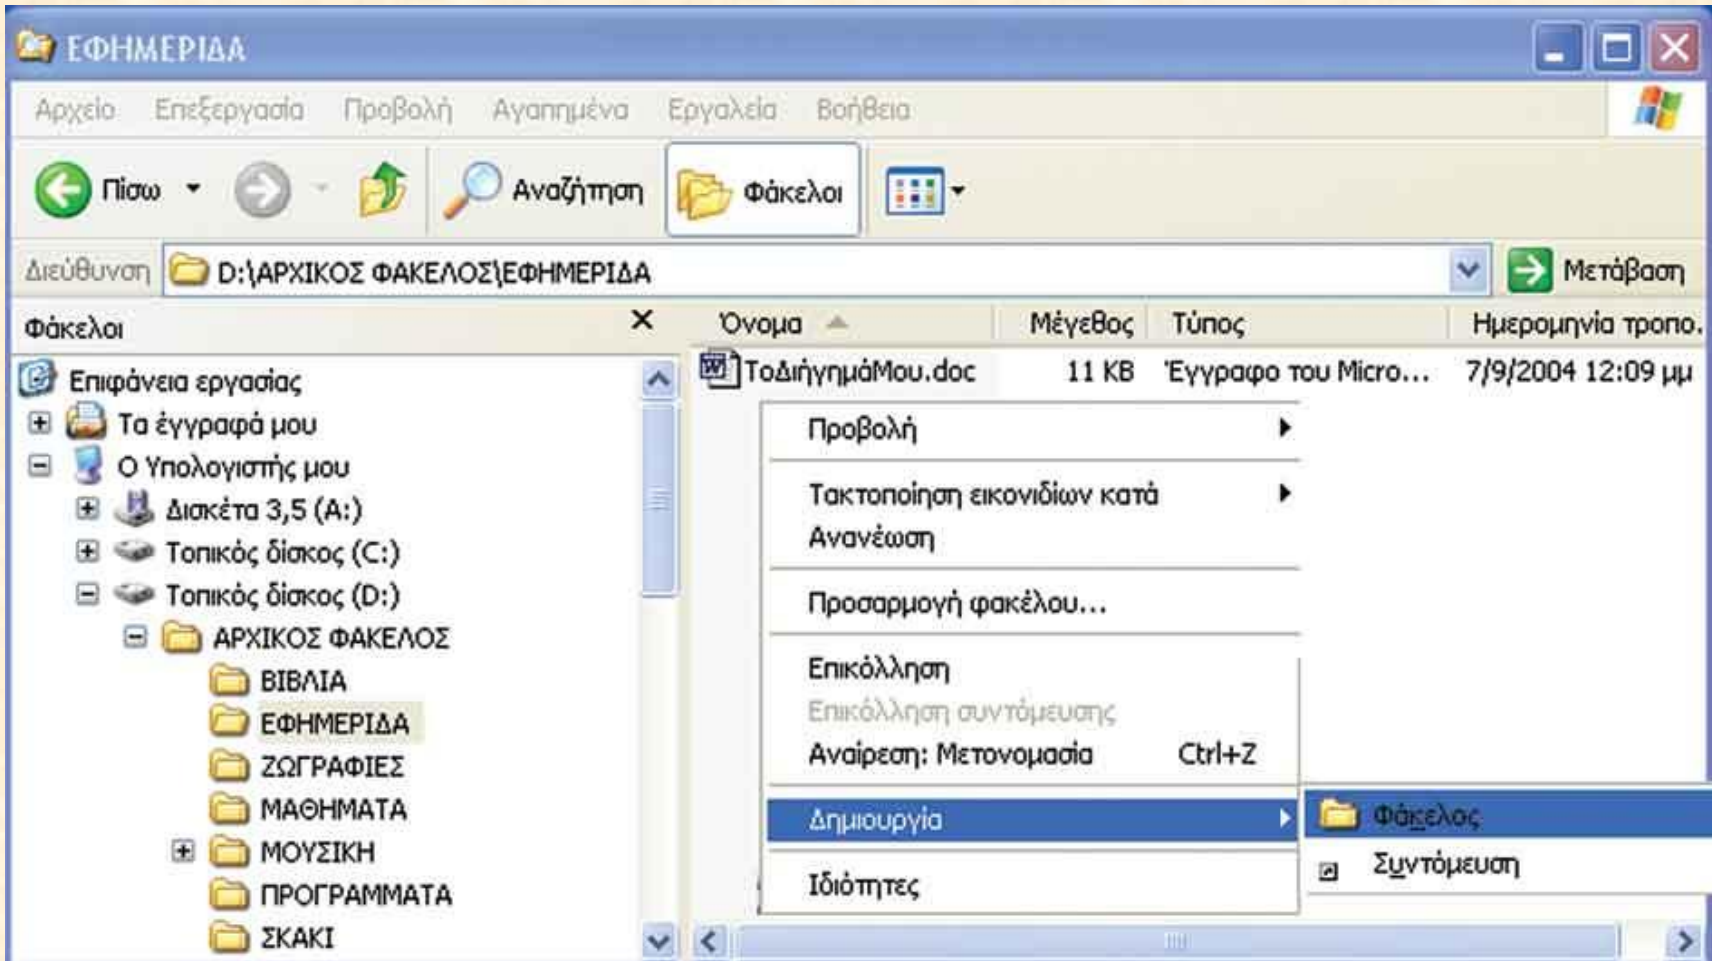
ΕΦΗΜΕΡΙΔΑ

Αρχείο Επεξεργασία Προβολή Αγαπημένα Εργαλεία Βοήθεια

Πίσω Αναζήτηση Φάκελοι

Διεύθυνση D:\ΑΡΧΙΚΟΣ ΦΑΚΕΛΟΣ\ΕΦΗΜΕΡΙΔΑ Μετάβαση

Φάκελοι ×

Επιφάνεια εργασίας
Τα έγγραφά μου
Ο Υπολογιστής μου
Δισκέτα 3,5 (A:)
Τοπικός δίσκος (C:)
Τοπικός δίσκος (D:)
ΑΡΧΙΚΟΣ ΦΑΚΕΛΟΣ
ΒΙΒΛΙΑ
ΕΦΗΜΕΡΙΔΑ
ΖΩΓΡΑΦΙΕΣ
ΜΑΘΗΜΑΤΑ
ΜΟΥΣΙΚΗ
ΠΡΟΓΡΑΜΜΑΤΑ
ΣΚΑΚΙ

| Όνομα | Μέγεθος | Τύπος | Ημερομηνία τροπο. |
|---|---|---|---|
| ΤοΔιήγημάΜου.doc | 11 KB | Έγγραφο του Micro... | 7/9/2004 12:09 μμ |

Προβολή
Τακτοποίηση εικονιδίων κατά
Ανανέωση
Προσαρμογή φακέλου...
Επικόλληση
Επικόλληση συντόμευσης
Αναίρεση: Μετονομασία Ctrl+Z
Δημιουργία
Ιδιότητες

Φάκελος
Συντόμευση